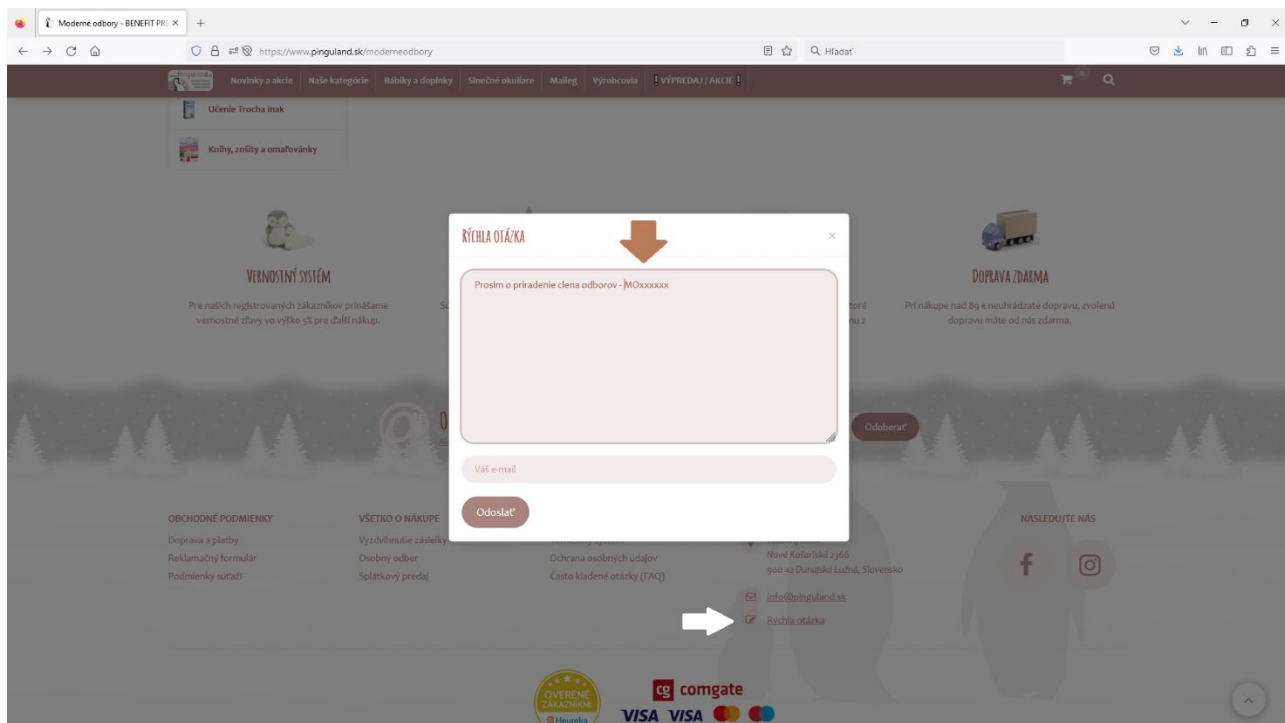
Moderné odbory - BENEFIT PR ×
+

https://www.pinguland.sk/moderneodbory
Hľadať

Novinky a akcie | Naše kategórie | Bábiky a doplnky | Slnečné okuliare | Maileg | Výrobcovia | ! VÝPREDAJ / AKCIE !

Učenie Trocha inak

Knihy, zošity a omaľovánky

VERNOSTNÝ SYSTÉM

Pre našich registrovaných zákazníkov prinášame vernostné zľavy vo výške 5% pre ďalší nákup.

DOPRAVA ZDARMA

Pri nákupe nad 89 € neuhrádzate dopravu, zvolenú dopravu máte od nás zdarma.

RÝCHLA OTÁZKA

×

Prosim o priradenie clena odborov - MOxxxxxx

Váš e-mail

Odoslať

Odoberať

OBCHODNÉ PODMIENKY
Doprava a platby
Reklamačný formulár
Podmienky súťaží

VŠETKO O NÁKUPE
Vyzdvihnutie zásielky
Osobný odber
Splátkový predaj

Ochrana osobných údajov
Často kladené otázky (FAQ)

Nové Kočoriská 2366
900 42 Dunajská Lužná, Slovensko

info@pinguland.sk
Rýchla otázka

NASLEDUJTE NÁS

OVERENÉ ZÁKAZNÍKMI
Heureka

cg comgate
VISA VISA